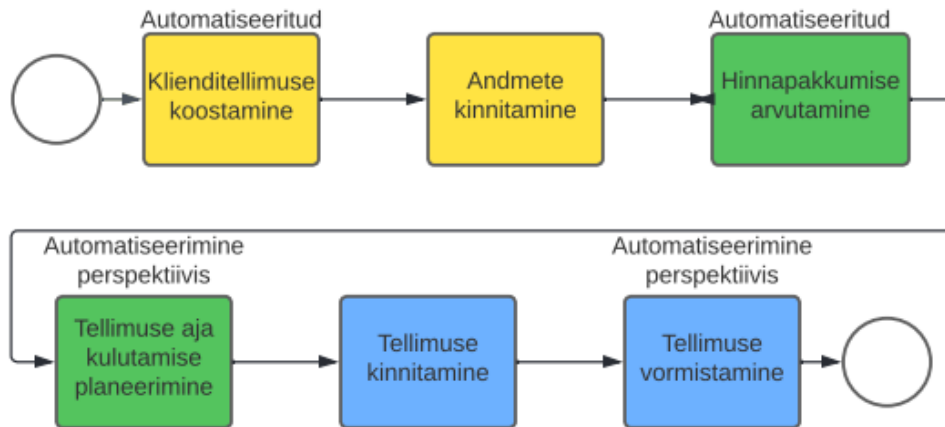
Automatiseeritud
Klienditellimuse koostamine

Andmete kinnitamine

Automatiseeritud
Hinnapakkumise arvutamine

Automatiseerimine perspektiivis
Tellimuse aja kulutamise planeerimine

Tellimuse kinnitamine

Automatiseerimine perspektiivis
Tellimuse vormistamine